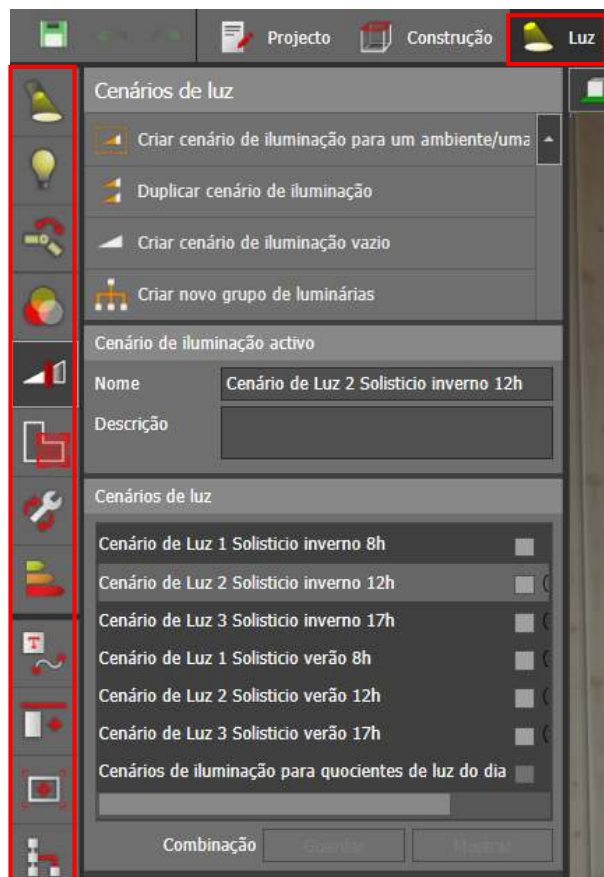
Projecto Construção Luz

Cenários de luz

Criar cenário de iluminação para um ambiente/uma

Duplicar cenário de iluminação

Criar cenário de iluminação vazio

Criar novo grupo de luminárias

Cenário de iluminação activo

Nome Cenário de Luz 2 Solisticio inverno 12h

Descrição

Cenários de luz

Cenário de Luz 1 Solisticio inverno 8h

Cenário de Luz 2 Solisticio inverno 12h

Cenário de Luz 3 Solisticio inverno 17h

Cenário de Luz 1 Solisticio verão 8h

Cenário de Luz 2 Solisticio verão 12h

Cenário de Luz 3 Solisticio verão 17h

Cenários de iluminação para quocientes de luz do dia

Combinação Guardar Mostrar